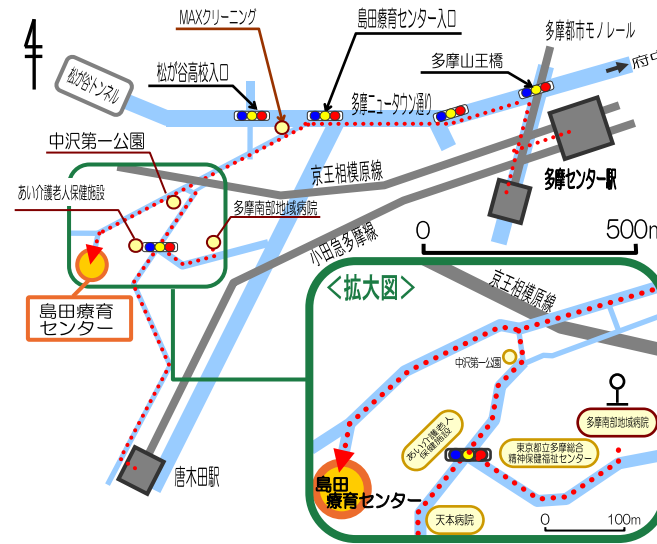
MAXクリーニング

島田療育センター入口

多摩都市モノレール

松が谷トンネル

松が谷高校入口

多摩山王橋

府中

多摩ニュータウン通り

中沢第一公園

京王相模原線

多摩センター駅

あい介護老人保健施設

多摩南部地域病院

小田急多摩線

0

500m

島田療育センター

<拡大図>

京王相模原線

中沢第一公園

多摩南部地域病院

あい介護老人保健施設

東京都立多摩総合精神保健福祉センター

唐木田駅

島田療育センター

天本病院

0

100m